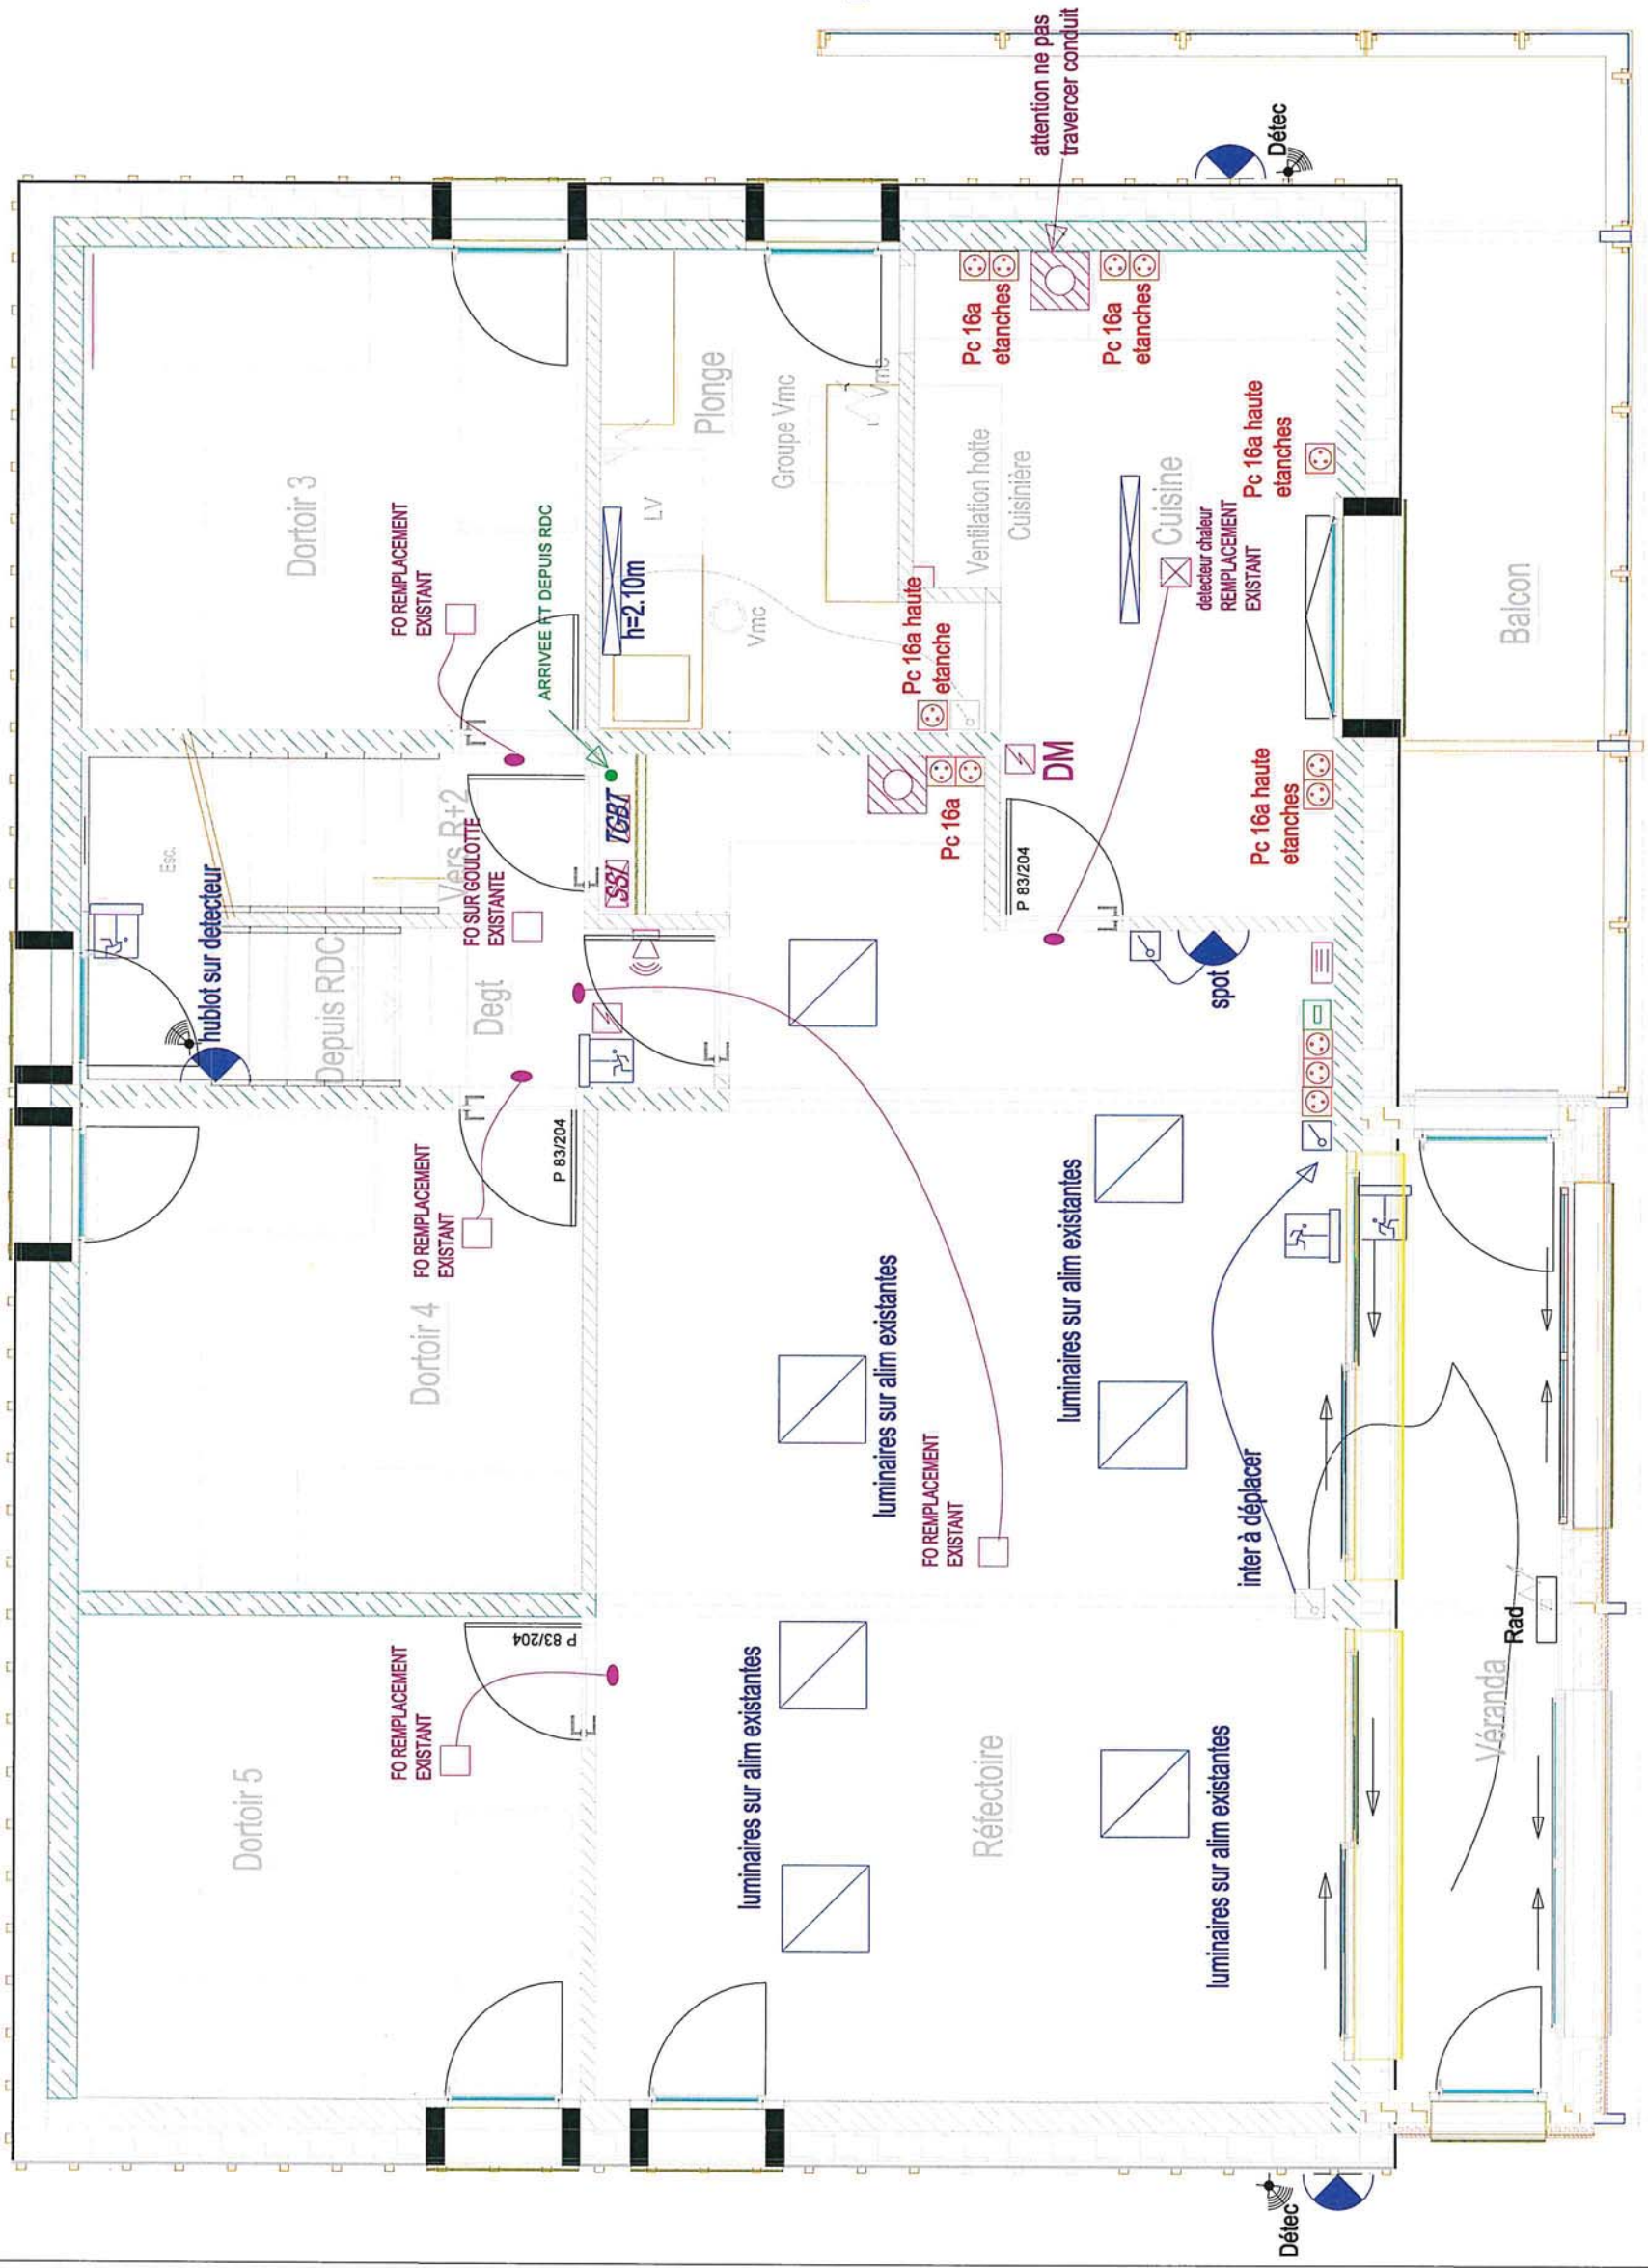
attention ne pas travercer conduit

Détec

Pc 16a etanches

Pc 16a etanches

Plonge

Groupe Vmc

Vmc

Ventilation hotte

Cuisinière

Pc 16a haute etanches

Cuisine

detecteur chaleur REMPLACEMENT EXISTANT

Balcon

Dortoir 3

FO REMPLACEMENT EXISTANT

ARRIVEE FT DEPUIS RDC

h=2.10m

LV

Vmc

Pc 16a haute etanche

DM

Pc 16a

Pc 16a haute etanches

TGBT

SSI

Vers R+2

FO SUR GOULOTTE EXISTANTE

Esc.

hublot sur detecteur

Depuis RDC

Degt

P 83/204

spot

P 83/204

FO REMPLACEMENT EXISTANT

Dortoir 4

luminaires sur alim existantes

luminaires sur alim existantes

FO REMPLACEMENT EXISTANT

inter à déplacer

P 83/204

FO REMPLACEMENT EXISTANT

Dortoir 5

luminaires sur alim existantes

Réfectoire

luminaires sur alim existantes

Rad

Véranda

Détec